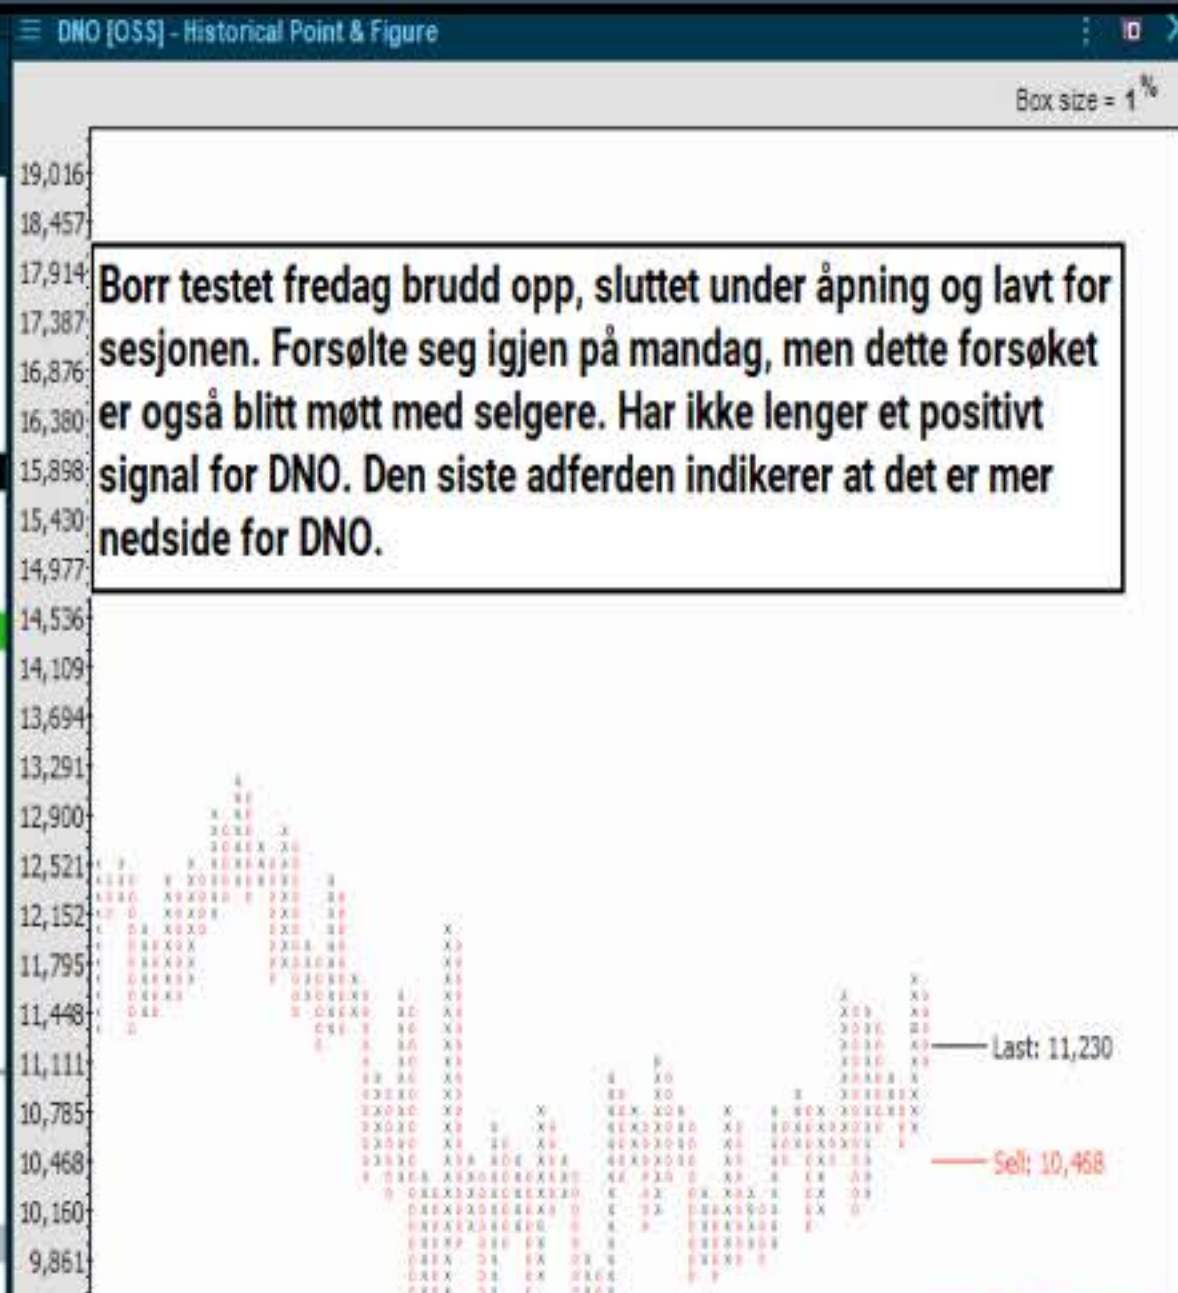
DNO [OSS] - Historical Point & Figure

Box size = 1 %

19,016
18,457
17,914
17,387
16,876
16,380
15,898
15,430
14,977
14,536
14,109
13,694
13,291
12,900
12,521
12,152
11,795
11,448
11,111
10,785
10,468
10,160
9,861

Borr testet fredag brudd opp, sluttet under åpning og lavt for sesjonen. Forsølte seg igjen på mandag, men dette forsøket er også blitt møtt med selgere. Har ikke lenger et positivt signal for DNO. Den siste adferden indikerer at det er mer nedside for DNO.

Last: 11,230
Sell: 10,468